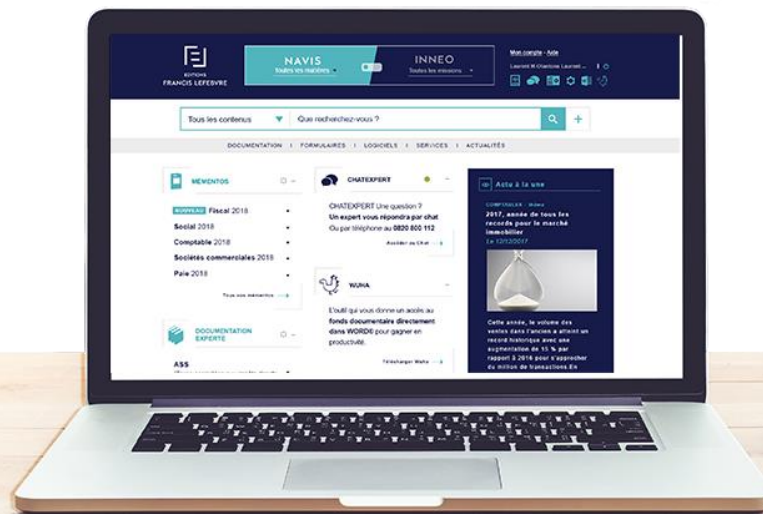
EDITIONS
FRANCIS LEFEBVRE

NAVIS
Toutes les matières

INNEO
Toutes les missions

Mon compte · Aide
Laurent M Charlotte Laurent ...

Tous les contenus
Que recherchez-vous ?

DOCUMENTATION | FORMULAIRES | LOGICIELS | SERVICES | ACTUALITÉS

MEMENTOS

NOUVEAU Fiscal 2018
Social 2018
Comptable 2018
Sociétés commerciales 2018
Paie 2018

Tous vos mementos

DOCUMENTATION EXPERTE

ASS
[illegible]

CHATEXPERT

CHATEXPERT Une question ?
Un expert vous répondra par chat
Ou par téléphone au 0820 800 112

Accéder au Chat

WUHA

L'outil qui vous donne un accès au fonds documentaire directement dans WORD® pour gagner en productivité.

Télécharger Wuha

Actu à la une

COMPTABLES · Métier
2017, année de tous les records pour le marché immobilier
Le 12/12/2017

Cette année, le volume des ventes dans l'ancien a atteint un record historique avec une augmentation de 15 % par rapport à 2016 pour s'approcher du million de transactions.En